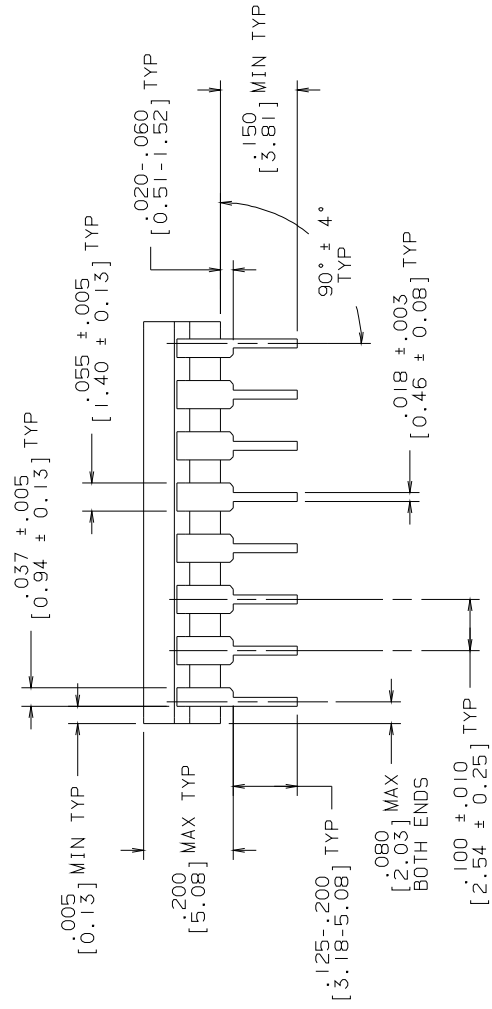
.020-.060 [0.51-1.52] TYP

.150 [3.81] MIN TYP

.055 ± .005 [1.40 ± 0.13] TYP

90° ± 4° TYP

.037 ± .005 [0.94 ± 0.13] TYP

.018 ± .003 [0.46 ± 0.08] TYP

.005 [0.13] MIN TYP

.200 [5.08] MAX TYP

.125-.200 [3.18-5.08] TYP

.080 [2.03] MAX BOTH ENDS

.100 ± .010 [2.54 ± 0.25] TYP